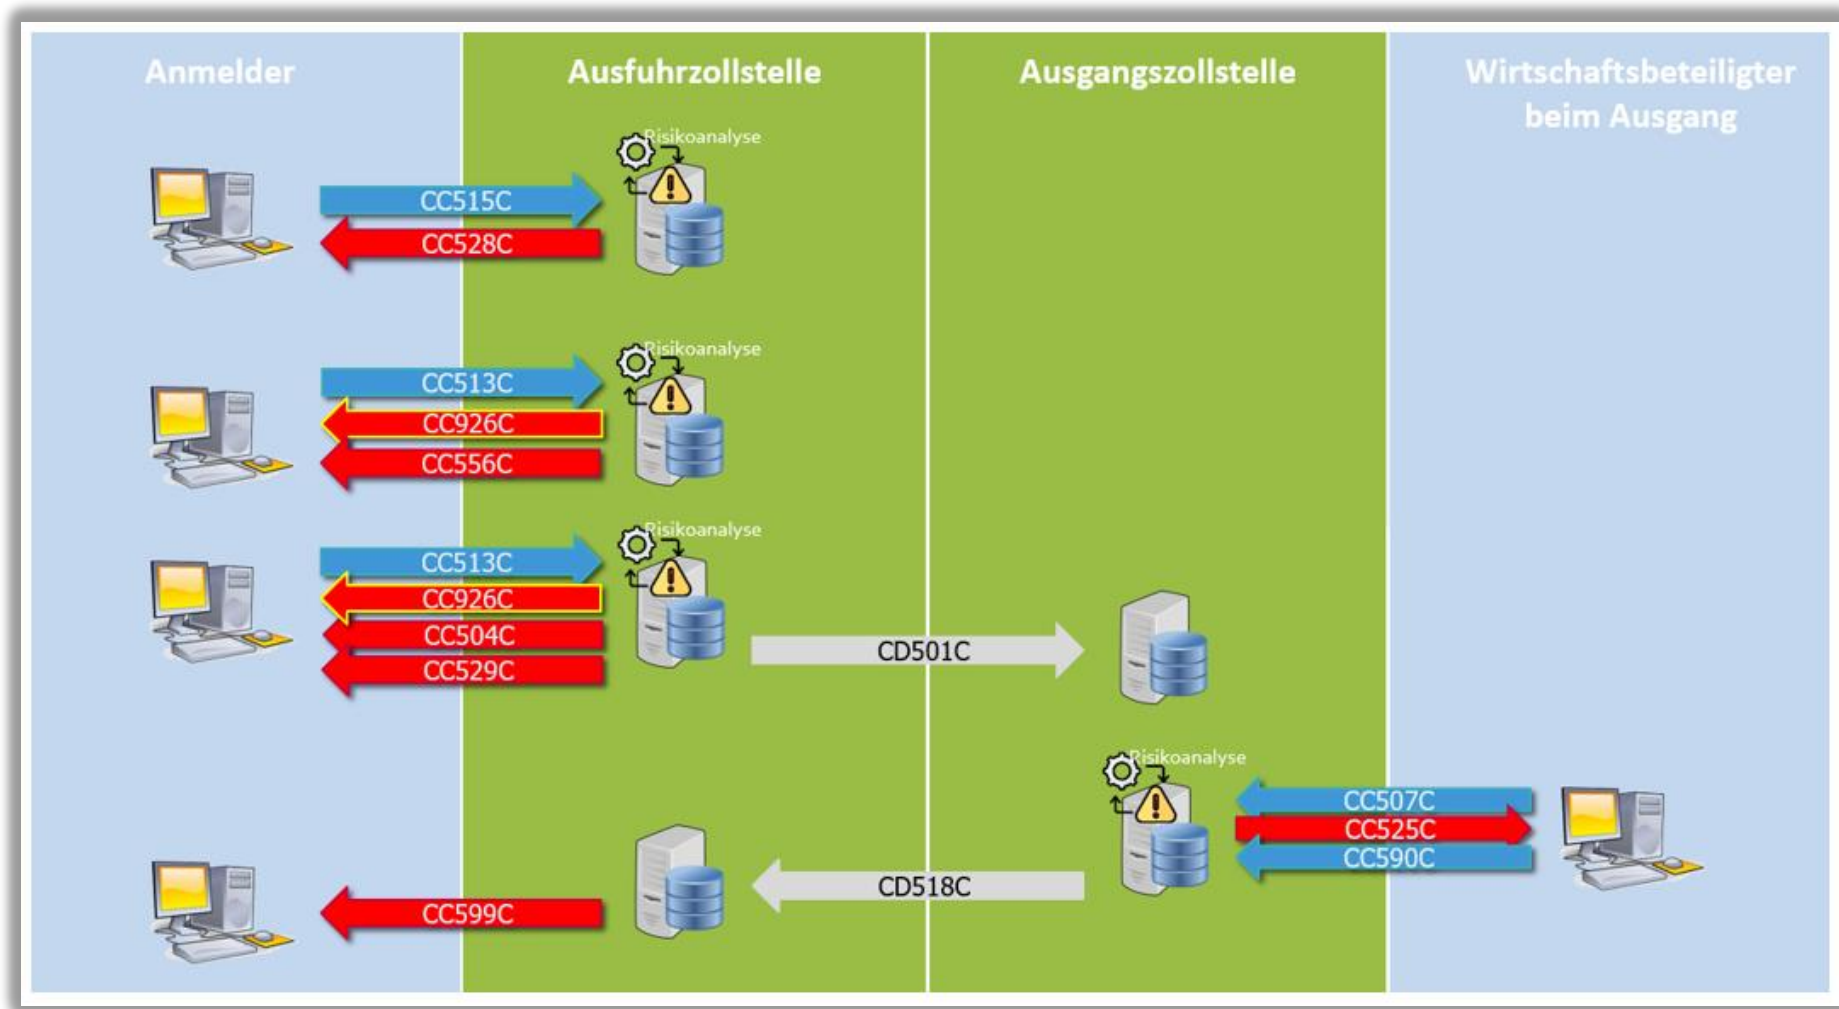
Anmelder

Ausfuhrzollstelle

Ausgangszollstelle

Wirtschaftsbeteiligter beim Ausgang

Risikoanalyse

CC515C

CC528C

Risikoanalyse

CC513C

CC926C

CC556C

Risikoanalyse

CC513C

CC926C

CC504C

CC529C

CD501C

Risikoanalyse

CC507C

CC525C

CC590C

CD518C

CC599C